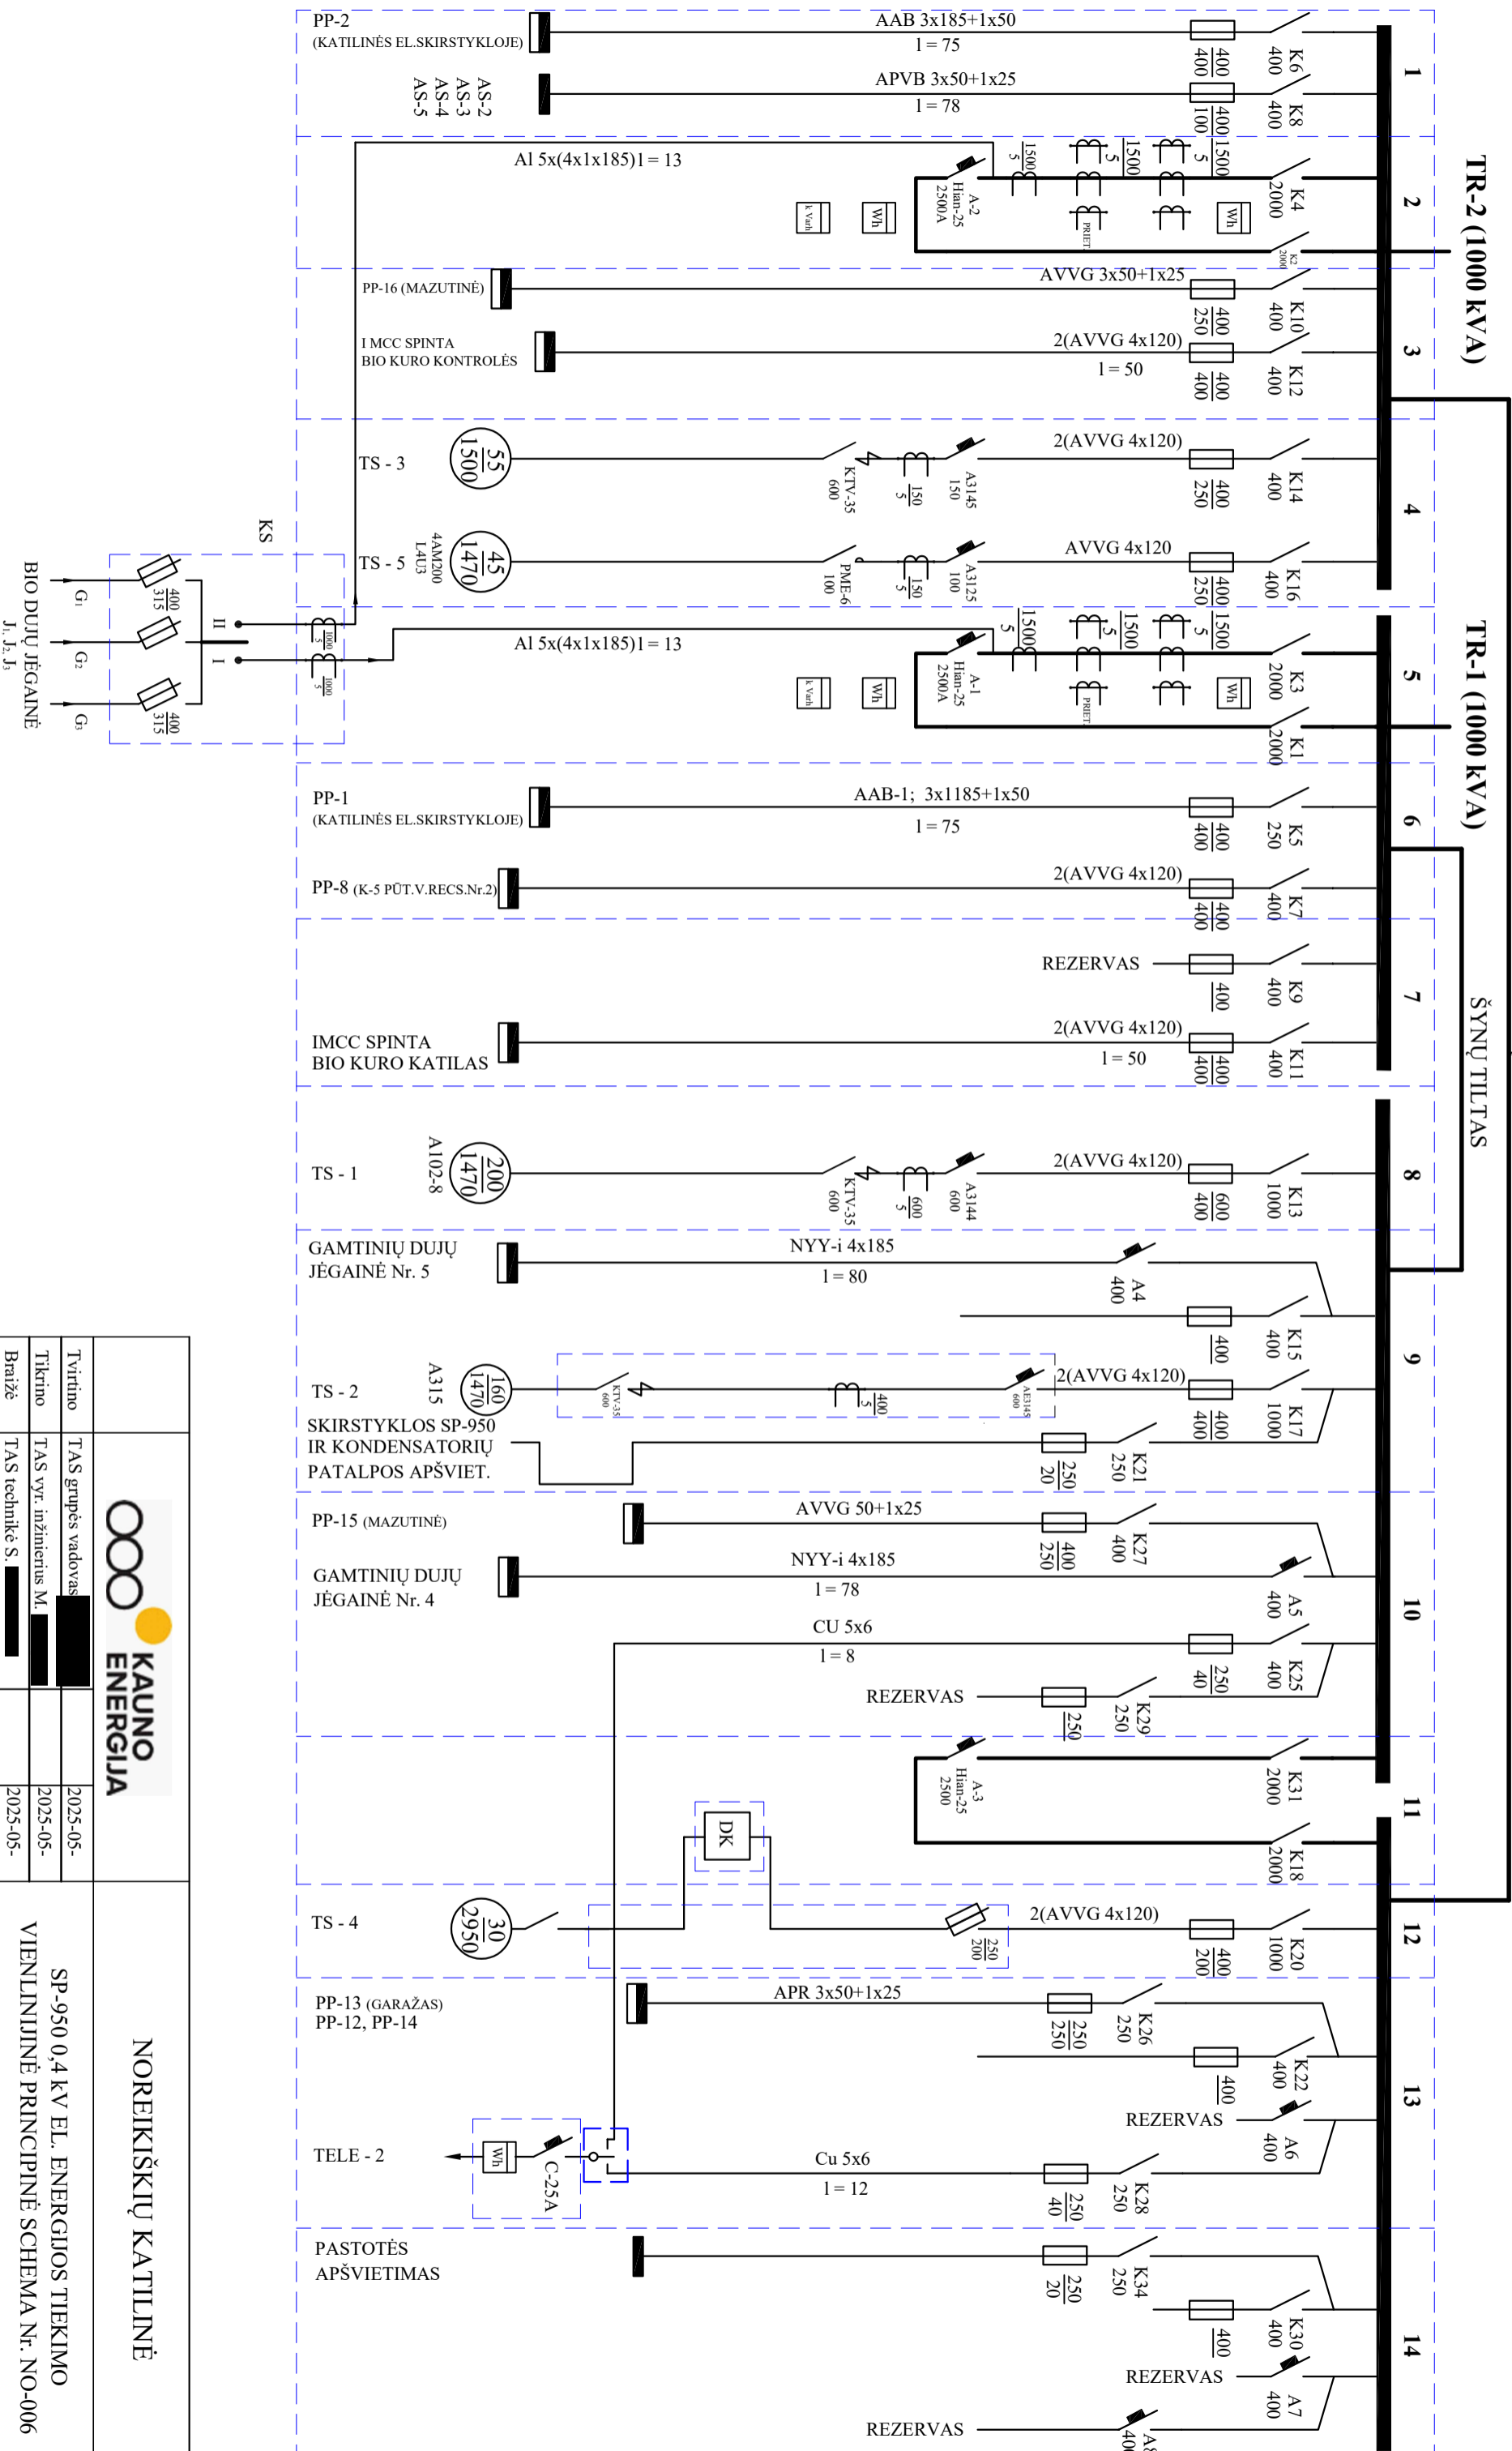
PP-2
(KATILINĖS EL.SKIRSTYKLOJE)
AAB 3x185+1x50
l = 75
$\frac{400}{400}$
K6
400

AS-2
AS-3
AS-4
AS-5
APVB 3x50+1x25
l = 78
$\frac{400}{100}$
K8
400

1

Al 5x(4x1x185)l = 13
A-2
Hian-25
2500A
kVarh
Wh
$\frac{1500}{5}$
$\frac{1500}{5}$
$\frac{1500}{5}$
PRIET
Wh
K4
2000
K2
2000

2

TR-2 (1000 kVA)

PP-16 (MAZUTINĖ)
AVVG 3x50+1x25
$\frac{400}{250}$
K10
400

I MCC SPINTA
BIO KURO KONTROLĖS
2(AVVG 4x120)
l = 50
$\frac{400}{400}$
K12
400

3

TS - 3
$\frac{55}{1500}$
KTV-35
600
$\frac{150}{5}$
A3145
150
2(AVVG 4x120)
$\frac{400}{250}$
K14
400

4

TS - 5
$\frac{45}{1470}$
4AM200
L4U3
PME-6
100
$\frac{150}{5}$
A3125
100
AVVG 4x120
$\frac{400}{250}$
K16
400

KS
BIO DUJŲ JĖGAINĖ
J1, J2, J3
G1
G2
G3
$\frac{400}{315}$
$\frac{400}{315}$
II
I
$\frac{1000}{5}$
$\frac{1000}{5}$

Al 5x(4x1x185)l = 13
A-1
Hian-25
2500A
kVarh
Wh
$\frac{1500}{5}$
$\frac{1500}{5}$
$\frac{1500}{5}$
PRIET
Wh
K3
2000
K1
2000

5

TR-1 (1000 kVA)

PP-1
(KATILINĖS EL.SKIRSTYKLOJE)
AAB-1; 3x1185+1x50
l = 75
$\frac{400}{400}$
K5
250

6

PP-8 (K-5 PŪT.V.RECS.Nr.2)
2(AVVG 4x120)
$\frac{400}{400}$
K7
400

REZERVAS
$\frac{400}{}$
K9
400

IMCC SPINTA
BIO KURO KATILAS
2(AVVG 4x120)
l = 50
$\frac{400}{400}$
K11
400

7

ŠYNŲ TILTAS

TS - 1
A102-8
$\frac{200}{1470}$
KTV-35
600
$\frac{600}{5}$
A3144
600
2(AVVG 4x120)
$\frac{600}{400}$
K13
1000

8

GAMTINIŲ DUJŲ
JĖGAINĖ Nr. 5
NYY-i 4x185
l = 80
A4
400
$\frac{400}{}$
K15
400

TS - 2
A315
$\frac{160}{1470}$
KTV-35
600
$\frac{400}{5}$
AE3145
600
2(AVVG 4x120)
$\frac{400}{400}$
K17
1000

9

SKIRSTYKLOS SP-950
IR KONDENSATORIŲ
PATALPOS APŠVIET.
$\frac{250}{20}$
K21
250

PP-15 (MAZUTINĖ)
AVVG 50+1x25
$\frac{400}{250}$
K27
400

GAMTINIŲ DUJŲ
JĖGAINĖ Nr. 4
NYY-i 4x185
l = 78
A5
400

CU 5x6
l = 8
$\frac{250}{40}$
K25
400

REZERVAS
$\frac{250}{}$
K29
250

10

A-3
Hian-25
2500
K31
2000
DK
K18
2000

11

TS - 4
$\frac{30}{2950}$
$\frac{250}{200}$
2(AVVG 4x120)
$\frac{400}{200}$
K20
1000

12

PP-13 (GARAŽAS)
PP-12, PP-14
APR 3x50+1x25
$\frac{250}{250}$
K26
250
$\frac{400}{}$
K22
400

REZERVAS
A6
400

TELE - 2
Wh
C-25A
Cu 5x6
l = 12
$\frac{250}{40}$
K28
250

13

PASTOTĖS
APŠVIETIMAS
$\frac{250}{20}$
K34
250
$\frac{400}{}$
K30
400
REZERVAS
A7
400
REZERVAS
A8
40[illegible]

14

KAUNO
ENERGIJA

Tvirtino | TAS grupės vadovas | 2025-05-
Tikrino | TAS vyr. inžinierius M. | 2025-05-
Braižė | TAS technikė S. | 2025-05-

NOREIKIŠKIŲ KATILINĖ

SP-950 0,4 kV EL. ENERGIJOS TIEKIMO
VIENLINIJINĖ PRINCIPINĖ SCHEMA Nr. NO-006